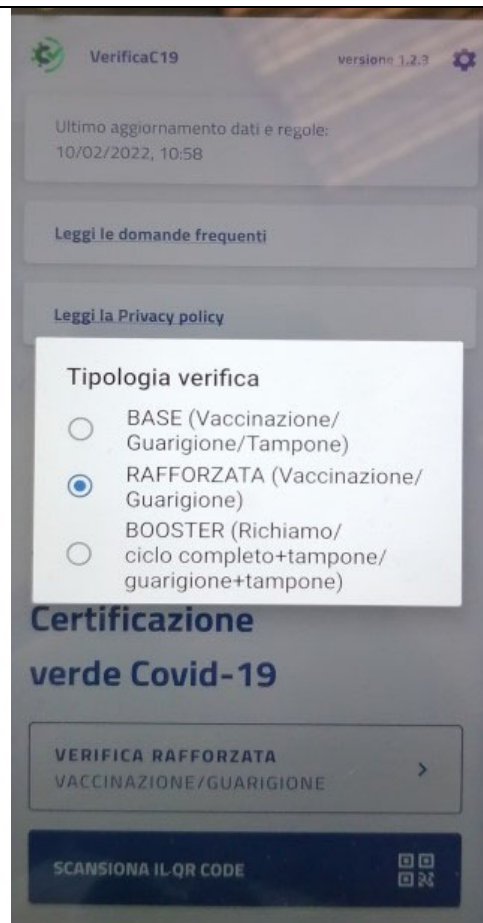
VerificaC19

versione 1.2.3

Ultimo aggiornamento dati e regole: 10/02/2022, 10:58

Leggi le domande frequenti

Leggi la Privacy policy

Tipologia verifica

BASE (Vaccinazione/ Guarigione/Tampone)

RAFFORZATA (Vaccinazione/ Guarigione)

BOOSTER (Richiamo/ ciclo completo+tampone/ guarigione+tampone)

Certificazione verde Covid-19

VERIFICA RAFFORZATA
VACCINAZIONE/GUARIGIONE

SCANSIONA IL QR CODE